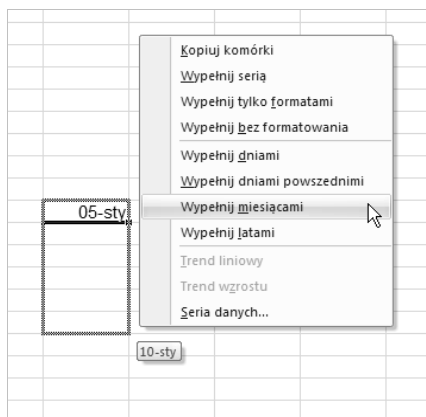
05-sty

Kopiuj komórki
Wypełnij serią
Wypełnij tylko formatami
Wypełnij bez formatowania
Wypełnij dniami
Wypełnij dniami powszednimi
Wypełnij miesiącami
Wypełnij latami
Trend liniowy
Trend wzrostu
Seria danych...

10-sty